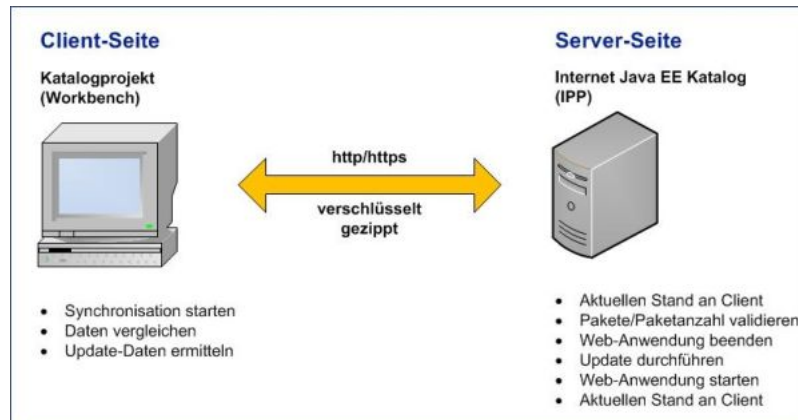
Client-Seite

Katalogprojekt (Workbench)

- Synchronisation starten
- Daten vergleichen
- Update-Daten ermitteln

http/https

verschlüsselt gezippt

Server-Seite

Internet Java EE Katalog (IPP)

- Aktuellen Stand an Client
- Pakete/Paketanzahl validieren
- Web-Anwendung beenden
- Update durchführen
- Web-Anwendung starten
- Aktuellen Stand an Client